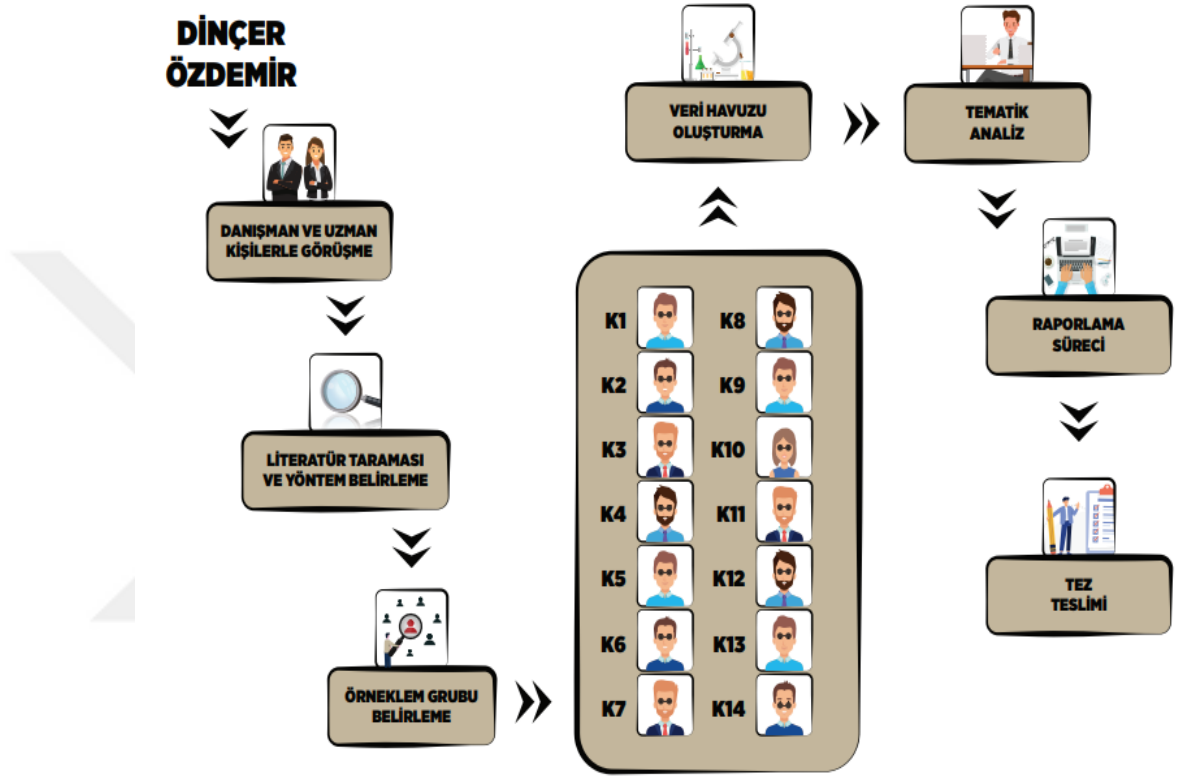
DİNÇER ÖZDEMİR

DANIŞMAN VE UZMAN KİŞİLERLE GÖRÜŞME

LİTERATÜR TARAMASI VE YÖNTEM BELİRLEME

ÖRNEKLEM GRUBU BELİRLEME

K1 K8
K2 K9
K3 K10
K4 K11
K5 K12
K6 K13
K7 K14

VERİ HAVUZU OLUŞTURMA

TEMATİK ANALİZ

RAPORLAMA SÜRECİ

TEZ TESLİMİ